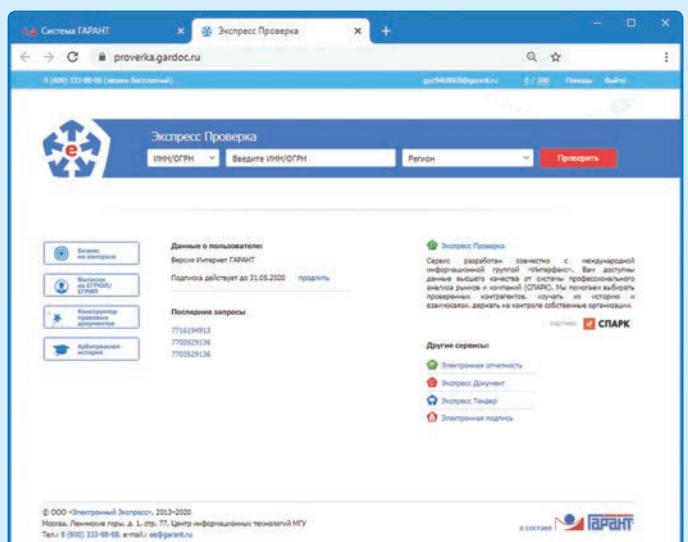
Система ГАРАНТ × Экспресс Проверка × +

proverka.gardoc.ru

8 (800) 333-88-88 (звонок бесплатный)   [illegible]@garant.ru   0 / 200   Помощь   Выйти

Экспресс Проверка

ИНН/ОГРН   Введите ИНН/ОГРН   Регион   Проверить

Бизнес на контроле

Выписки из ЕГРЮЛ/ЕГРИП

Конструктор правовых документов

Арбитражная история

Данные о пользователе:

Версия Интернет ГАРАНТ

Подписка действует до 31.05.2020   продлить

Последние запросы

7716194913

7703529136

7703529136

Экспресс Проверка

Сервис разработан совместно с международной информационной группой «Интерфакс». Вам доступны данные высшего качества от системы профессионального анализа рынков и компаний (СПАРК). Мы поможем выбирать проверенных контрагентов, изучить их историю и взаимосвязи, держать на контроле собственные организации.

ПАРТНЕР СПАРК

Другие сервисы:

Электронная отчетность

Экспресс Документ

Экспресс Тендер

Электронная подпись

© ООО «Электронный Экспресс», 2013–2020

Москва, Ленинские горы, д. 1, стр. 77, Центр информационных технологий МГУ

Тел.: 8 (800) 333-88-88, e-mail: ee@garant.ru

в составе ГАРАНТ